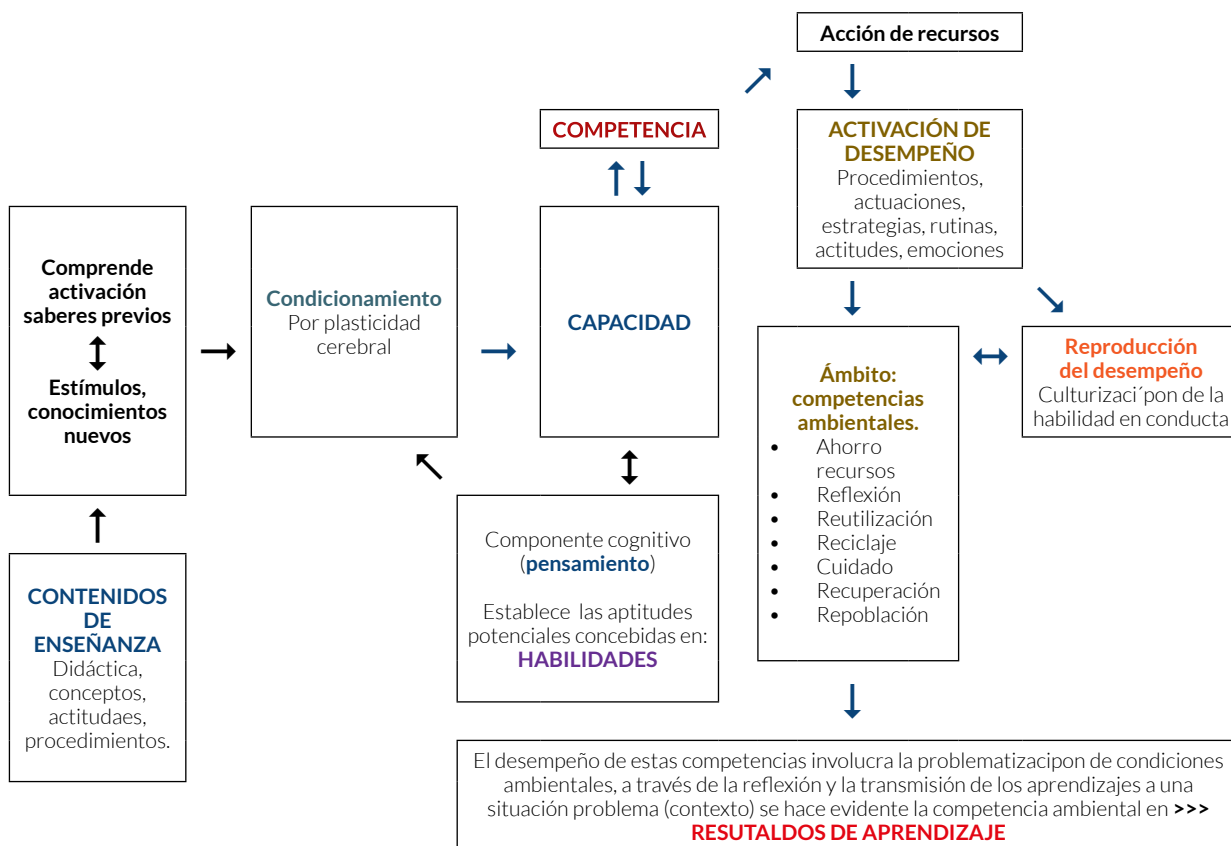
Acción de recursos

COMPETENCIA

ACTIVACIÓN DE DESEMPEÑO
Procedimientos, actuaciones, estrategias, rutinas, actitudes, emociones

Comprende activación saberes previos
Estímulos, conocimientos nuevos

Condicionamiento
Por plasticidad cerebral

CAPACIDAD

Ámbito: competencias ambientales.
• Ahorro recursos
• Reflexión
• Reutilización
• Reciclaje
• Cuidado
• Recuperación
• Repoblación

Reproducción del desempeño
Culturizaci´pon de la habilidad en conducta

Componente cognitivo (pensamiento)

Establece las aptitudes potenciales concebidas en:
HABILIDADES

CONTENIDOS DE ENSEÑANZA
Didáctica, conceptos, actitudaes, procedimientos.

El desempeño de estas competencias involucra la problematizacipon de condiciones ambientales, a través de la reflexión y la transmisión de los aprendizajes a una situación problema (contexto) se hace evidente la competencia ambiental en >>>
RESUTALDOS DE APRENDIZAJE